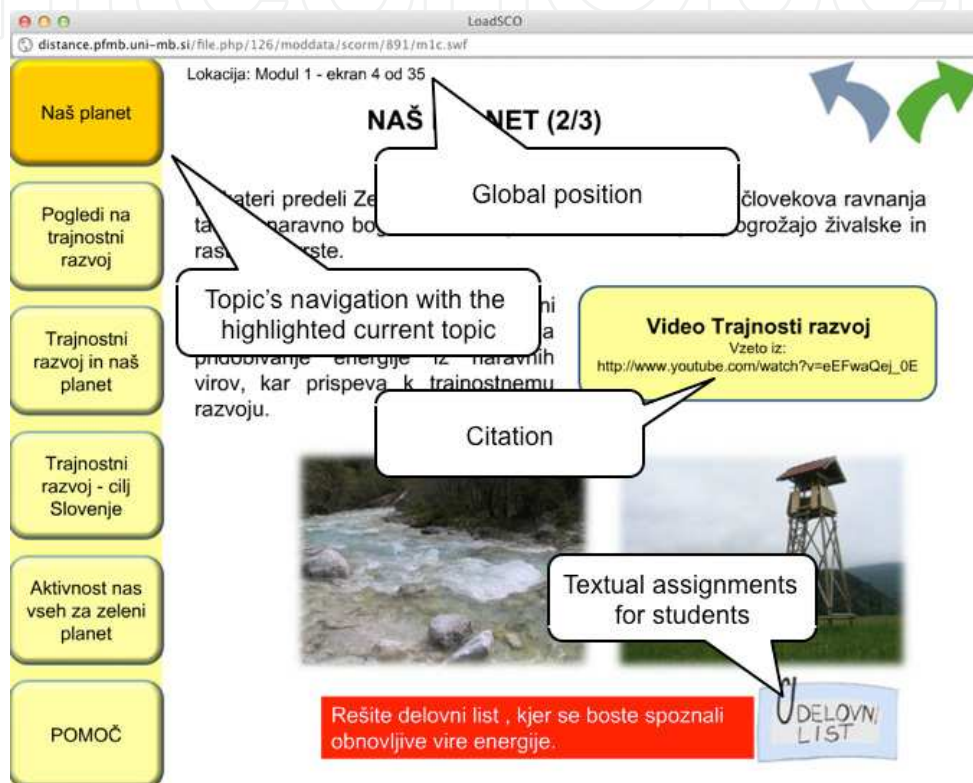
LoadSCO

distance.pfmb.uni-mb.si/file.php/126/moddata/scorm/891/m1c.swf

Naš planet

Pogledi na trajnostni razvoj

Trajnostni razvoj in naš planet

Trajnostni razvoj - cilj Slovenije

Aktivnost nas vseh za zeleni planet

POMOČ

Lokacija: Modul 1 - ekran 4 od 35

NAŠ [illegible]NET (2/3)

Global position

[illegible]ateri predeli Ze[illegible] človekova ravnanja ta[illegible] naravno bo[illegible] ogrožajo živalske in ras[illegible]rste.

Topic's navigation with the highlighted current topic

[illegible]ni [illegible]a pridobivanje energije iz naravnih virov, kar prispeva k trajnostnemu razvoju.

Video Trajnosti razvoj
Vzeto iz:
http://www.youtube.com/watch?v=eEFwaQej_0E

Citation

Textual assignments for students

Rešite delovni list , kjer se boste spoznali obnovljive vire energije.

DELOVNI LIST